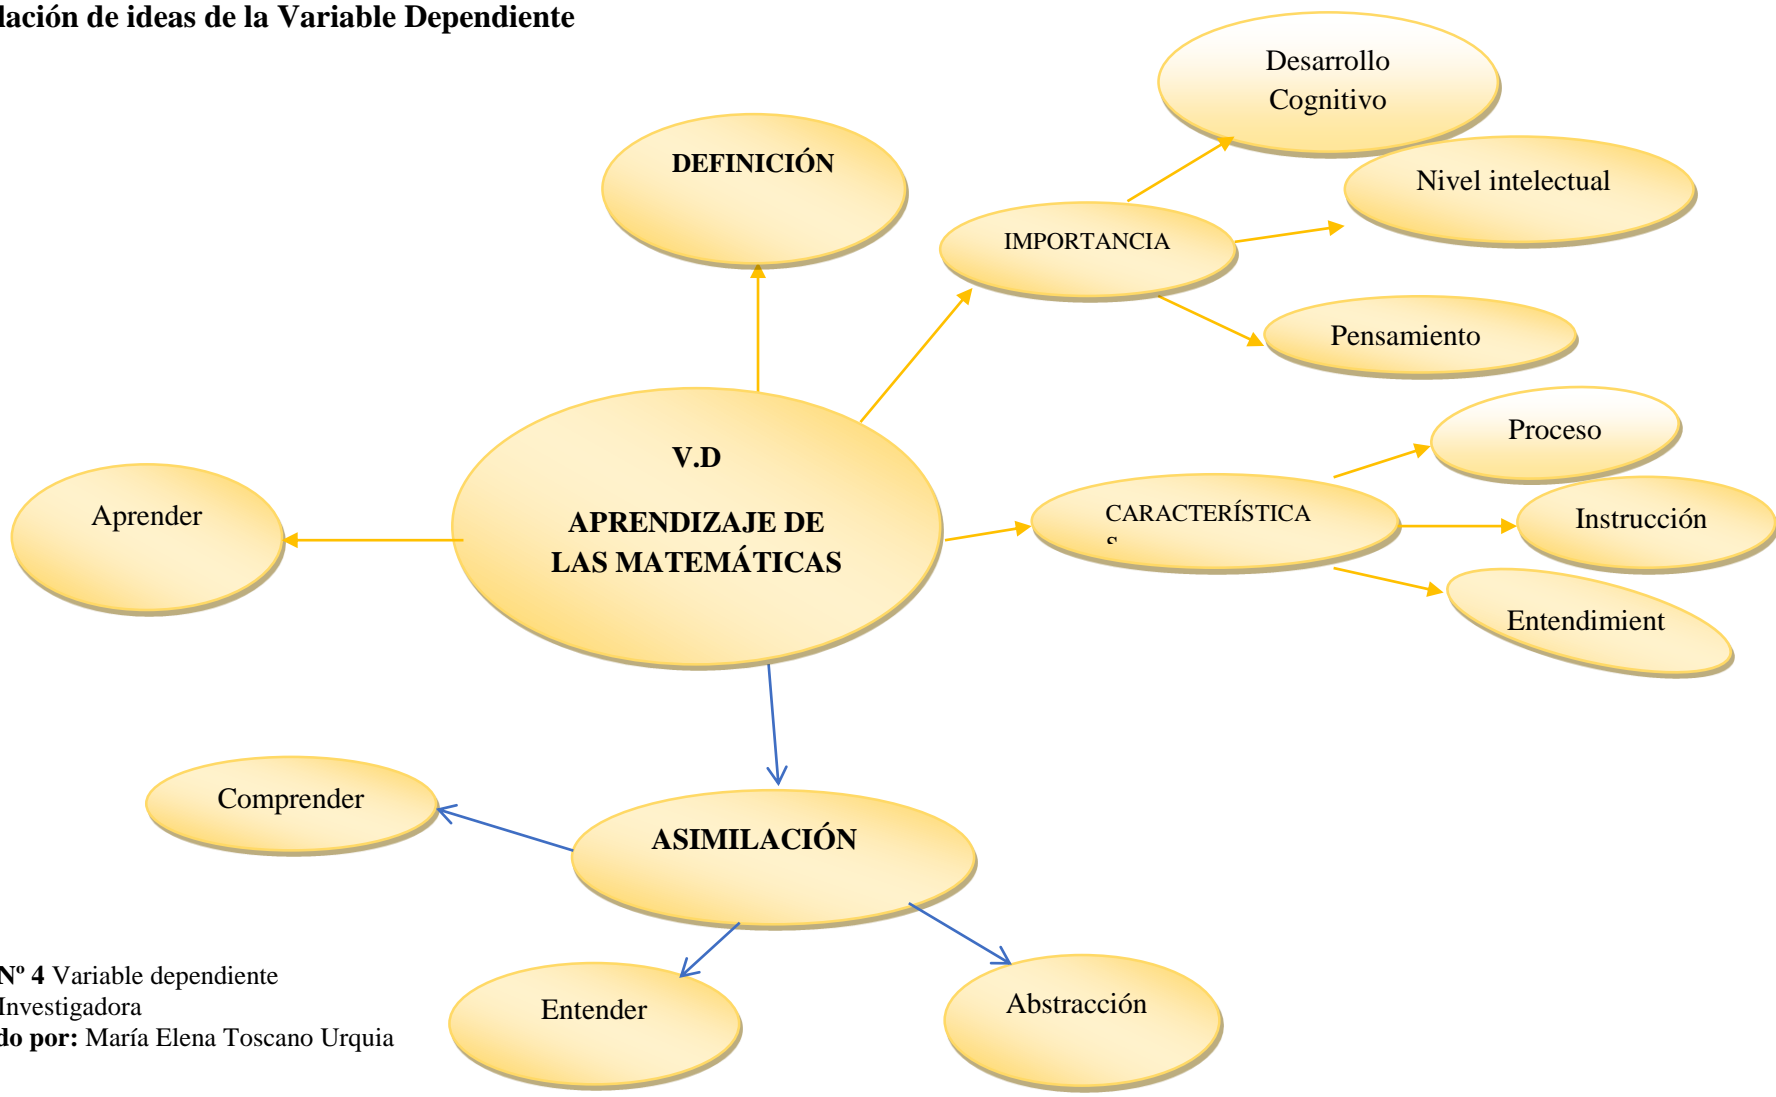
lación de ideas de la Variable Dependiente

Desarrollo Cognitivo

DEFINICIÓN

Nivel intelectual

IMPORTANCIA

Pensamiento

Proceso

V.D

APRENDIZAJE DE LAS MATEMÁTICAS

Aprender

CARACTERÍSTICA s

Instrucción

Entendimient

Comprender

ASIMILACIÓN

Nº 4 Variable dependiente
Investigadora
do por: María Elena Toscano Urquia

Entender

Abstracción